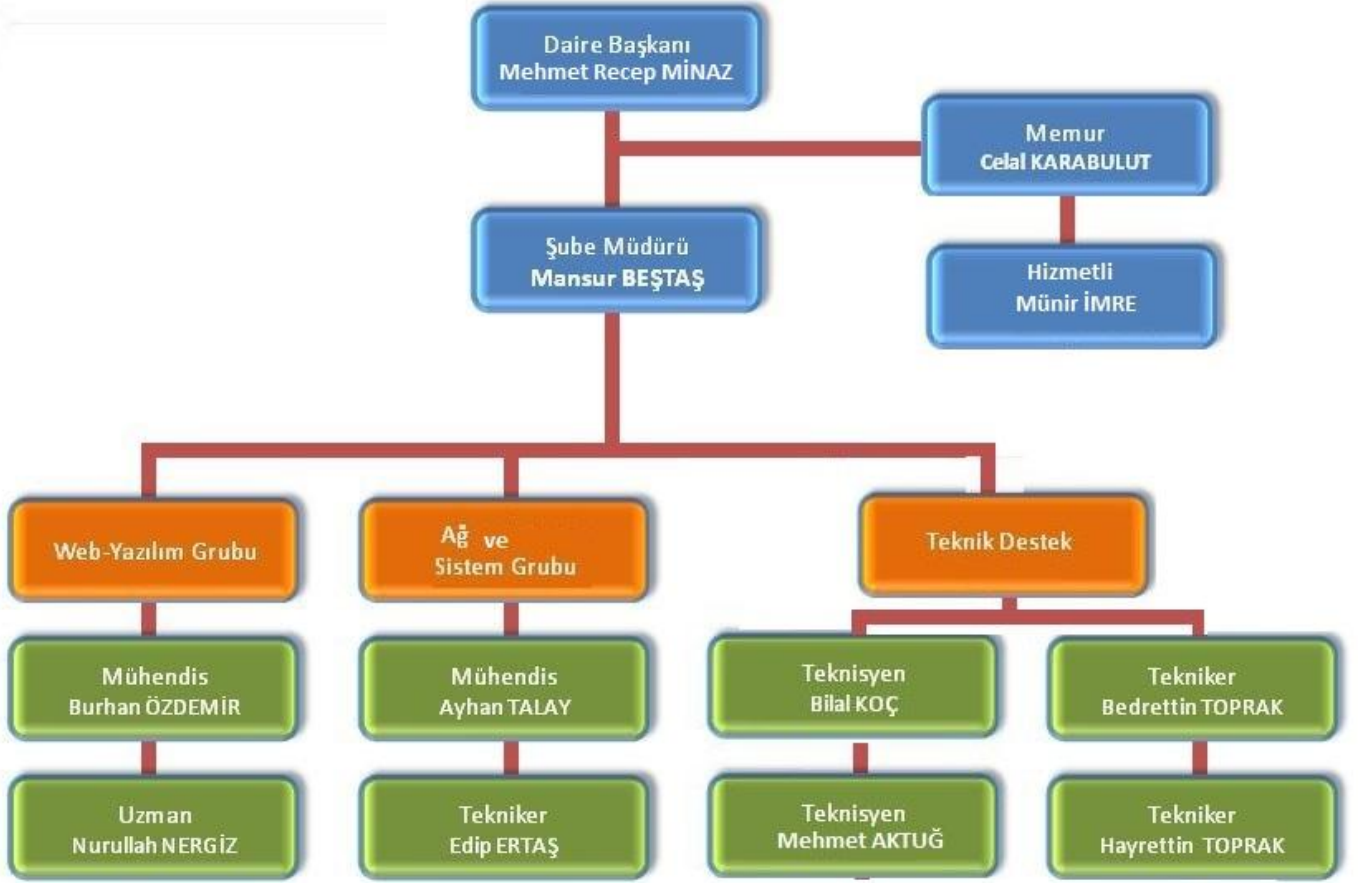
Daire Başkanı
Mehmet Recep MİNAZ

Memur
Celal KARABULUT

Şube Müdürü
Mansur BEŞTAŞ

Hizmetli
Münir İMRE

Web-Yazılım Grubu

Ağ ve
Sistem Grubu

Teknik Destek

Mühendis
Burhan ÖZDEMİR

Mühendis
Ayhan TALAY

Teknisyen
Bilal KOÇ

Tekniker
Bedrettin TOPRAK

Uzman
Nurullah NERGİZ

Tekniker
Edip ERTAŞ

Teknisyen
Mehmet AKTUĞ

Tekniker
Hayrettin TOPRAK